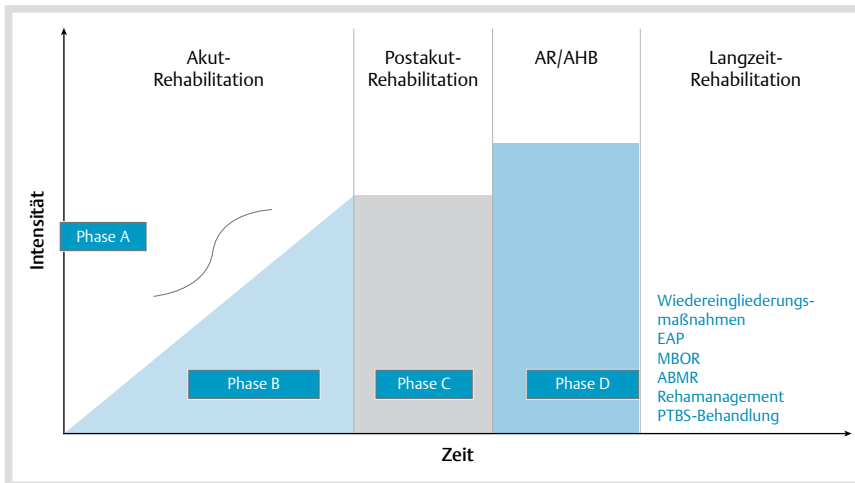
Akut-Rehabilitation

Postakut-Rehabilitation

AR/AHB

Langzeit-Rehabilitation

Intensität

Phase A

Phase B

Phase C

Phase D

Wiedereingliederungsmaßnahmen
EAP
MBOR
ABMR
Rehamanagement
PTBS-Behandlung

Zeit